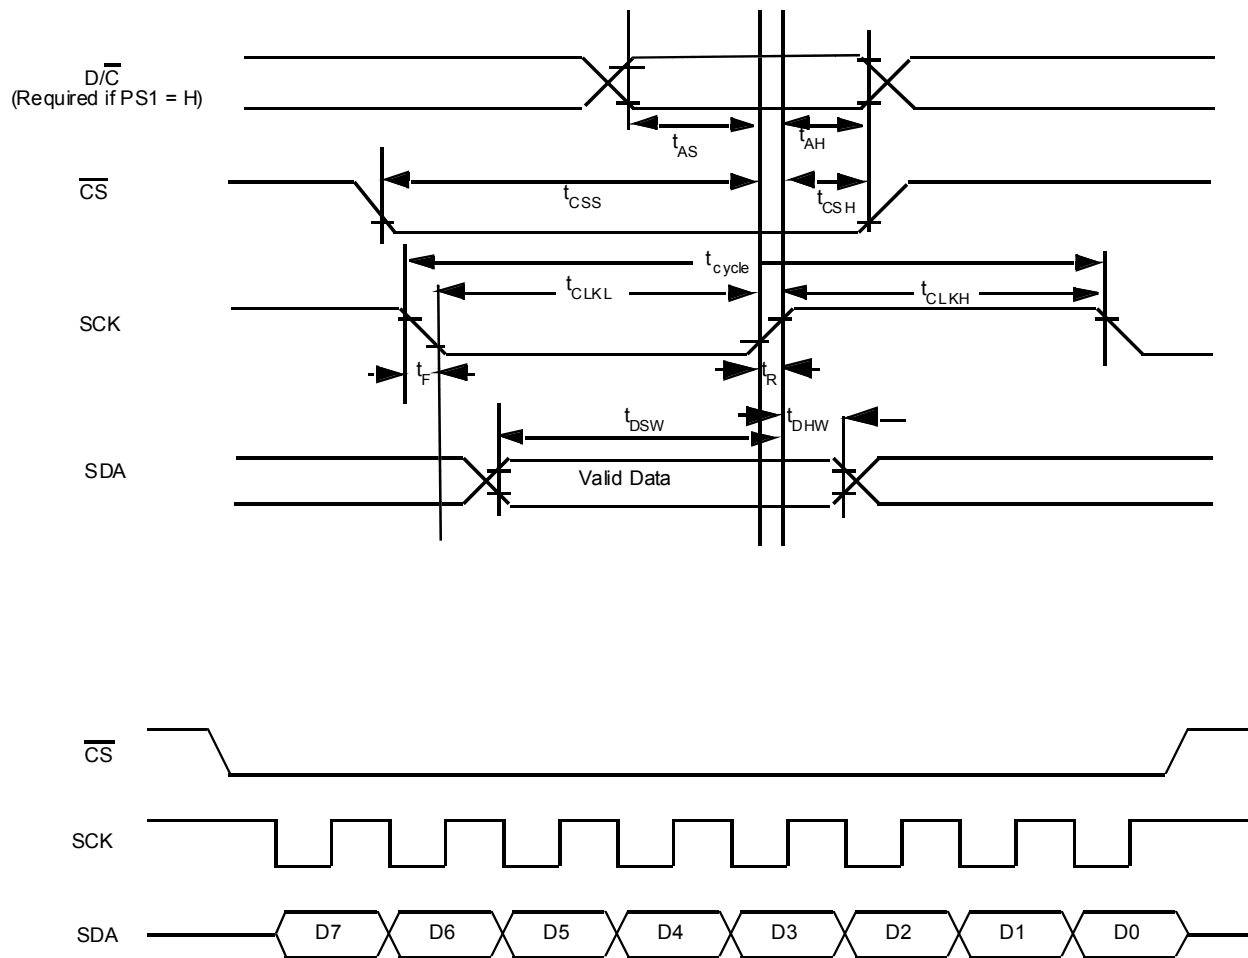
$D/\overline{C}$
(Required if PS1 = H)

$t_{AS}$

$t_{AH}$

$\overline{CS}$

$t_{CSS}$

$t_{CSH}$

$t_{cycle}$

SCK

$t_{CLKL}$

$t_{CLKH}$

$t_F$

$t_R$

$t_{DSW}$

$t_{DHW}$

SDA

Valid Data

$\overline{CS}$

SCK

SDA

D7 D6 D5 D4 D3 D2 D1 D0